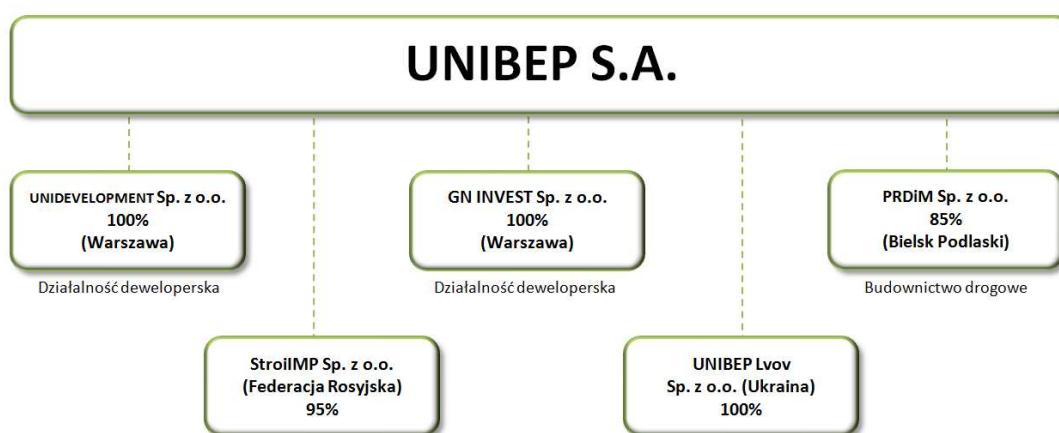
UNIBEP S.A.

UNIDEVELOPMENT Sp. z o.o.
100%
(Warszawa)

Działalność deweloperska

GN INVEST Sp. z o.o.
100%
(Warszawa)

Działalność deweloperska

PRDiM Sp. z o.o.
85%
(Bielsk Podlaski)

Budownictwo drogowe

StroiIMP Sp. z o.o.
(Federacja Rosyjska)
95%

UNIBEP Lvov
Sp. z o.o. (Ukraina)
100%